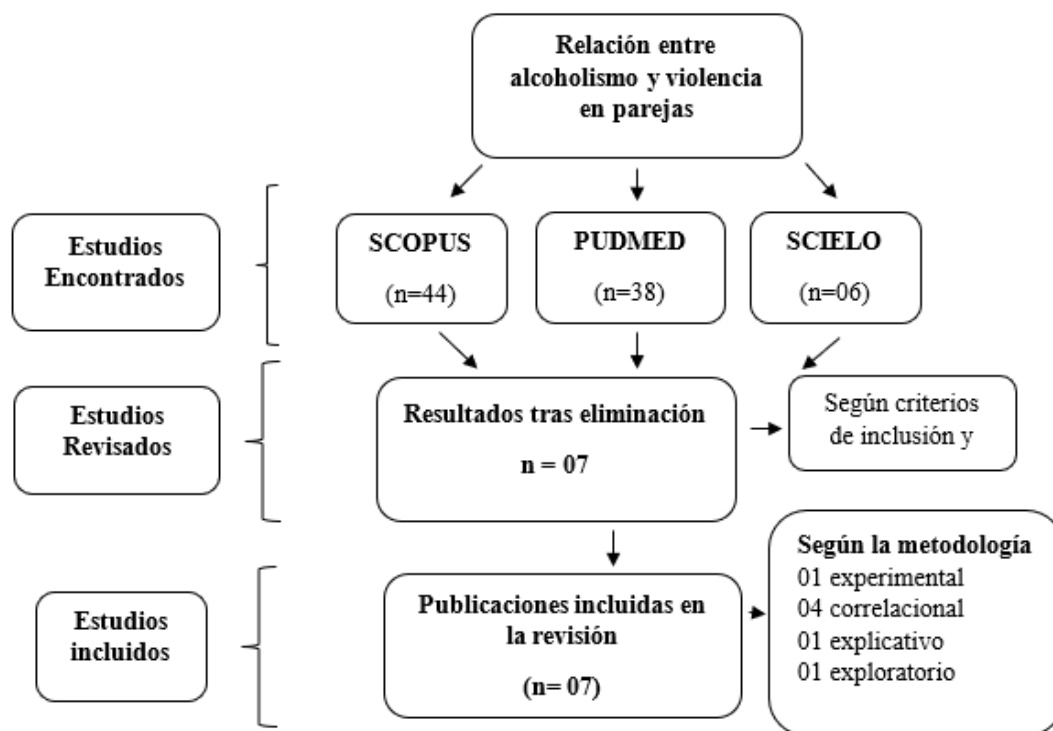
Relación entre alcoholismo y violencia en parejas

Estudios Encontrados

SCOPUS
(n=44)

PUDMED
(n=38)

SCIELO
(n=06)

Estudios Revisados

Resultados tras eliminación
n = 07

Según criterios de inclusión y

Estudios incluidos

Publicaciones incluidas en la revisión
(n= 07)

Según la metodología
01 experimental
04 correlacional
01 explicativo
01 exploratorio